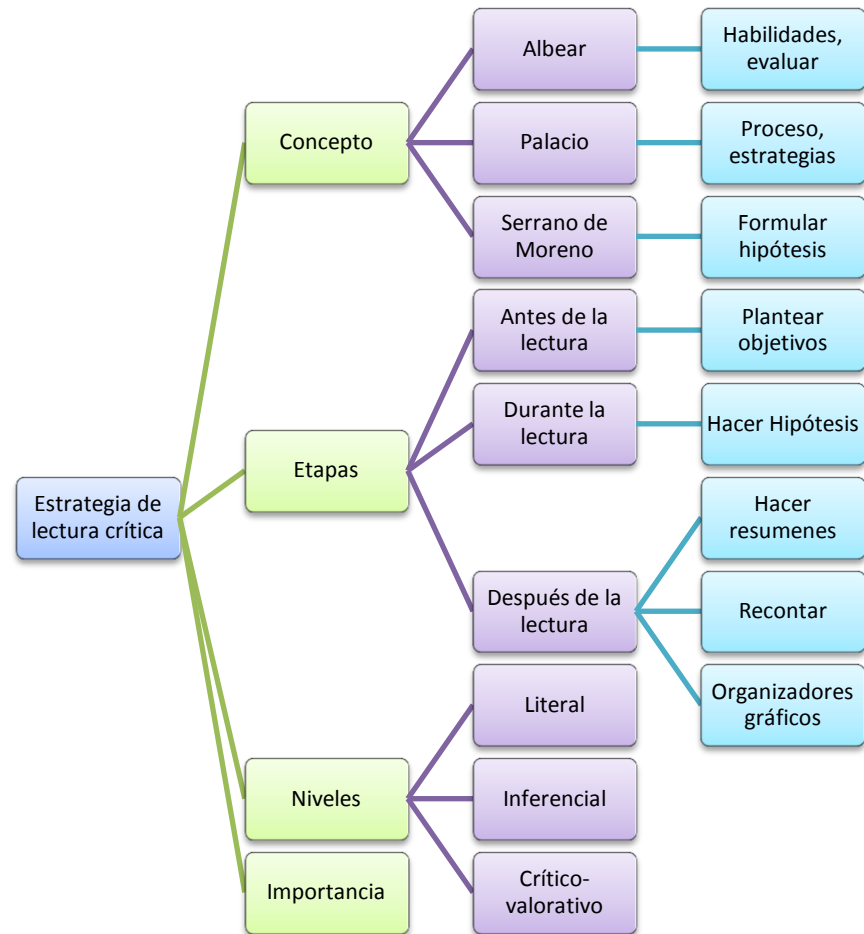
Estrategia de lectura crítica

Concepto

Albear

Habilidades, evaluar

Palacio

Proceso, estrategias

Serrano de Moreno

Formular hipótesis

Etapas

Antes de la lectura

Plantear objetivos

Durante la lectura

Hacer Hipótesis

Después de la lectura

Hacer resumenes

Recontar

Organizadores gráficos

Niveles

Literal

Inferencial

Crítico-valorativo

Importancia